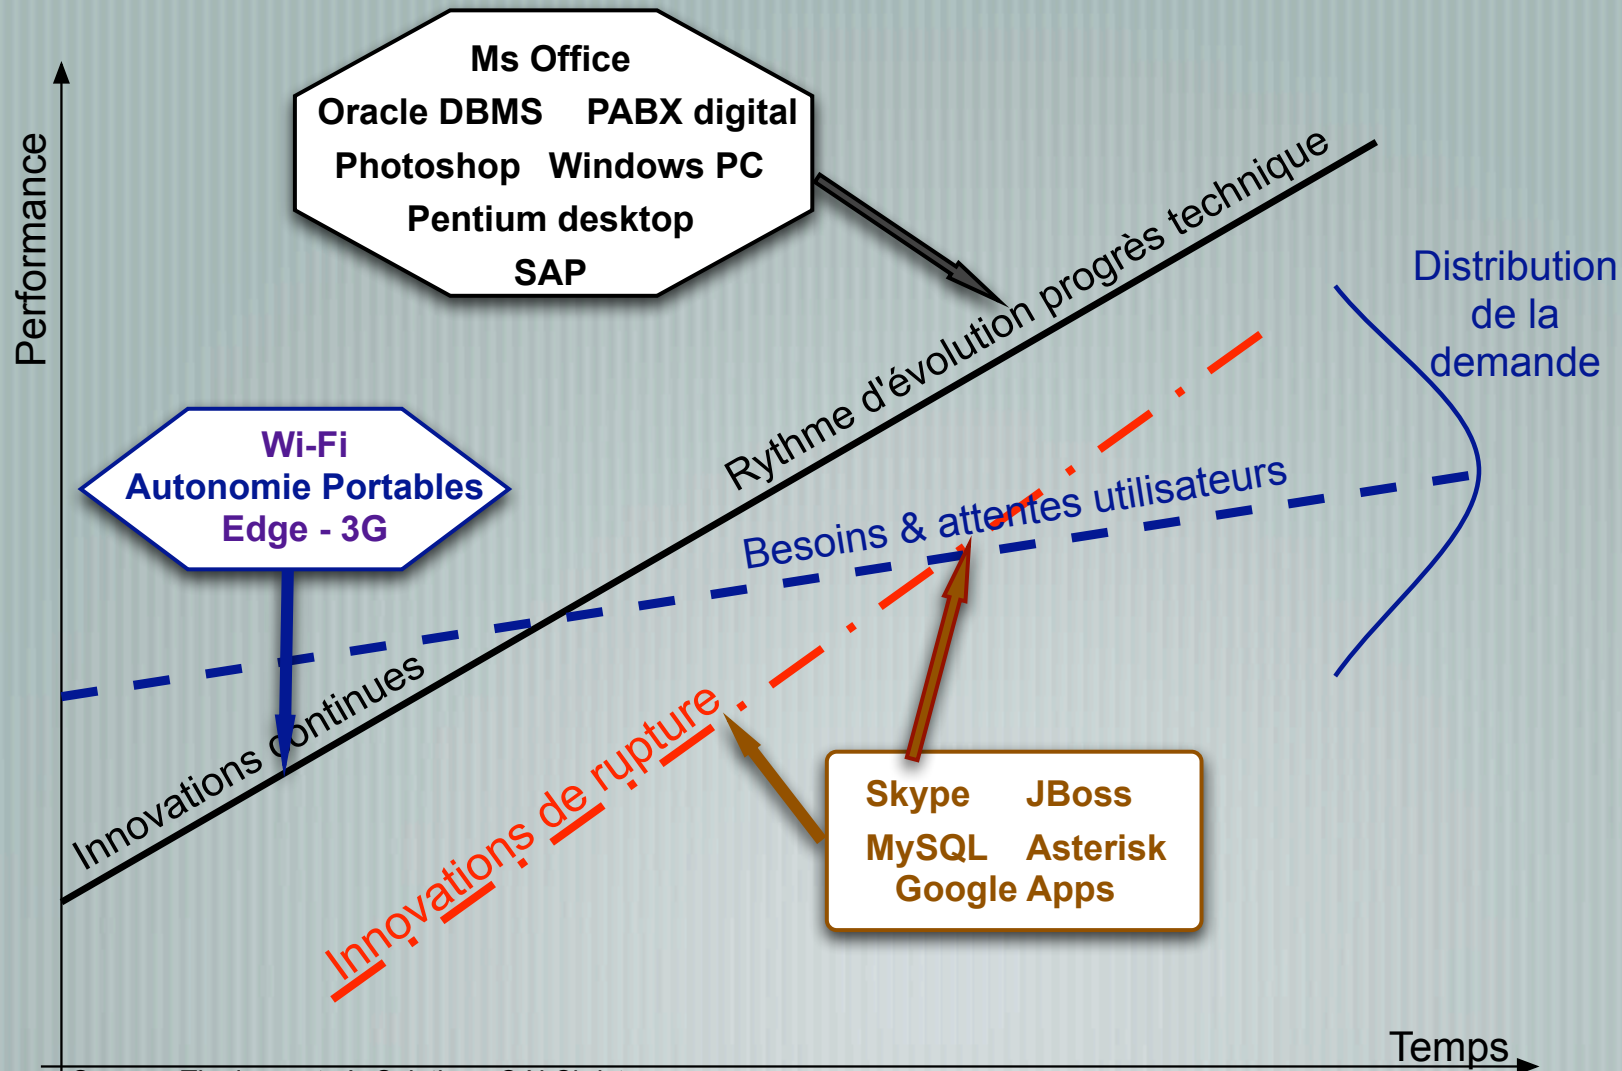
Ms Office
Oracle DBMS PABX digital
Photoshop Windows PC
Pentium desktop
SAP

Performance

Rythme d'évolution progrès technique

Distribution de la demande

Wi-Fi
Autonomie Portables
Edge - 3G

Besoins & attentes utilisateurs

Innovations continues

Innovations de rupture

Skype JBoss
MySQL Asterisk
Google Apps

Temps

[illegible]